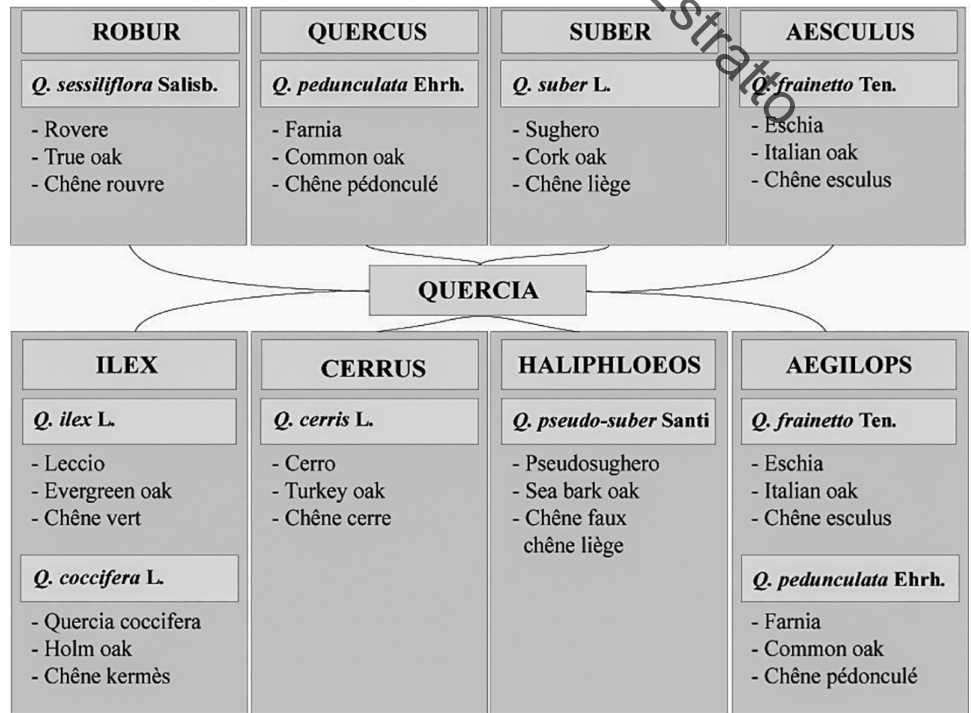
| ROBUR | QUERCUS | SUBER | AESCULUS |
|---|---|---|---|
| *Q. sessiliflora* Salisb. | *Q. pedunculata* Ehrh. | *Q. suber* L. | *Q. frainetto* Ten. |
| - Rovere<br>- True oak<br>- Chêne rouvre | - Farnia<br>- Common oak<br>- Chêne pédonculé | - Sughero<br>- Cork oak<br>- Chêne liège | - Eschia<br>- Italian oak<br>- Chêne esculus |

QUERCIA

| ILEX | CERRUS | HALIPHLOEOS | AEGILOPS |
|---|---|---|---|
| *Q. ilex* L. | *Q. cerris* L. | *Q. pseudo-suber* Santi | *Q. frainetto* Ten. |
| - Leccio<br>- Evergreen oak<br>- Chêne vert | - Cerro<br>- Turkey oak<br>- Chêne cerre | - Pseudosughero<br>- Sea bark oak<br>- Chêne faux chêne liège | - Eschia<br>- Italian oak<br>- Chêne esculus |
| *Q. coccifera* L. | | | *Q. pedunculata* Ehrh. |
| - Quercia coccifera<br>- Holm oak<br>- Chêne kermès | | | - Farnia<br>- Common oak<br>- Chêne pédonculé |

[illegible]strato